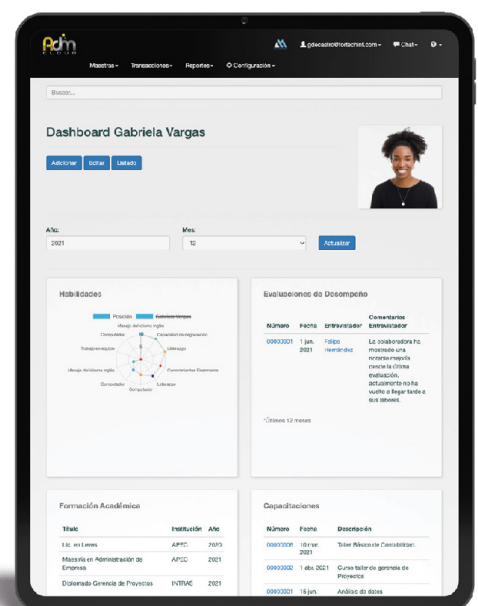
Adm
CLOUD

gdecastro@fortechint.com ▾ Chat ▾

Maestras ▾ Transacciones ▾ Reportes ▾ Configuración ▾

Buscar...

Dashboard Gabriela Vargas

Adicionar Editar Listado

Año:
2021

Mes:
12

Actualizar

Habilidades

Posición Gabriela Vargas

Manejo del idioma inglés
Computación
Capacidad de negociación
Trabajo en equipo
Liderazgo
Manejo del idioma inglés
Conocimientos Gerenciales
Comunicación
Liderazgo
Comunicación

Evaluaciones de Desempeño

| Número | Fecha | Entrevistador | Comentarios Entrevistador |
|---|---|---|---|
| 00000001 | 1 jun. 2021 | Felipe Hernández | La colaboradora ha mostrado una notable mejoría desde la última evaluación, actualmente no ha vuelto a llegar tarde a sus labores. |

*Últimos 12 meses

Formación Académica

| Título | Institución | Año |
|---|---|---|
| Lic. en Leyes | APEC | 2020 |
| Maestría en Administración de Empresa | APEC | 2021 |
| Diplomado Gerencia de Proyectos | INTRAE | 2021 |

Capacitaciones

| Número | Fecha | Descripción |
|---|---|---|
| 00000006 | 10 mar. 2021 | Taller Básico de Contabilidad |
| 00000002 | 1 abr. 2021 | Curso taller de gerencia de Proyectos |
| 00000001 | 15 jun. | Análisis de datos |